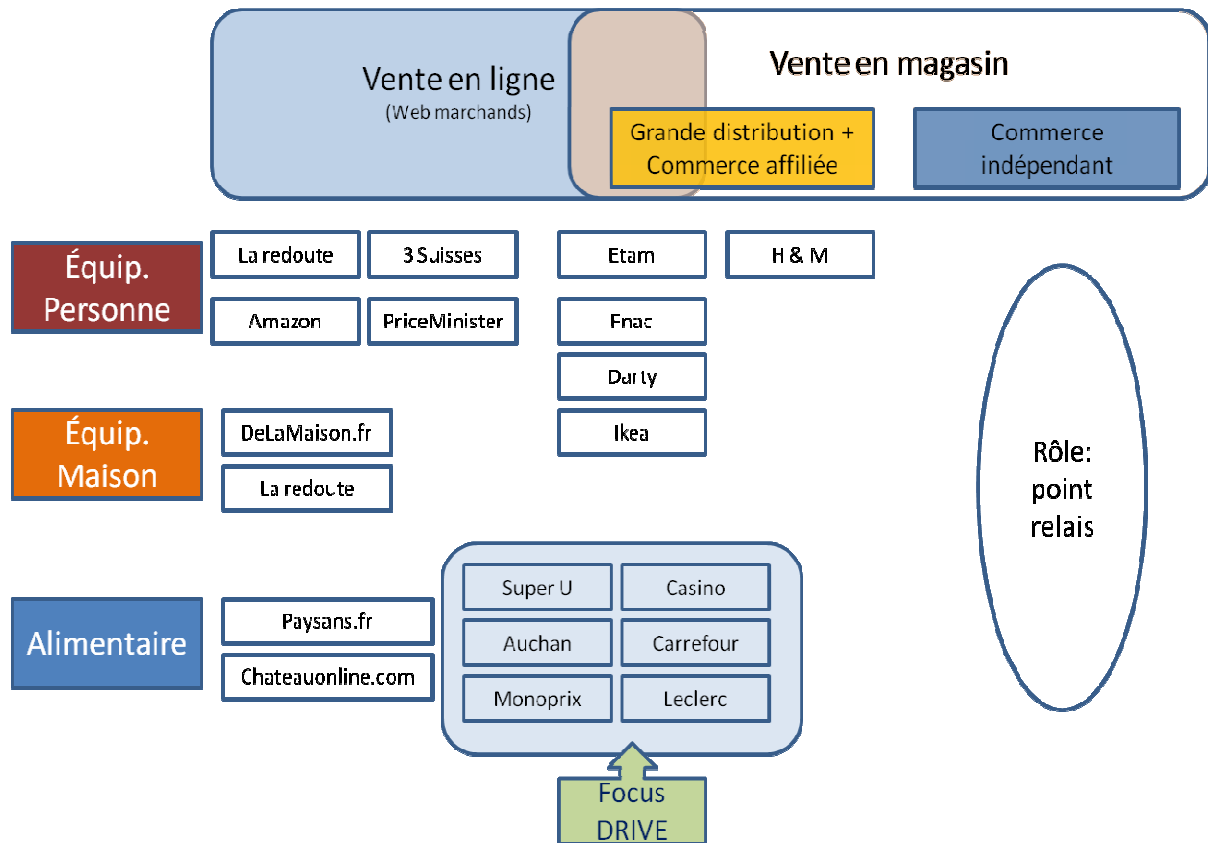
Vente en ligne
(Web marchands)

Vente en magasin

Grande distribution + Commerce affiliée

Commerce indépendant

Équip. Personne

La redoute

3 Suisses

Etam

H & M

Amazon

PriceMinister

Fnac

Darty

Ikea

Équip. Maison

DeLaMaison.fr

La redoute

Rôle: point relais

Alimentaire

Paysans.fr

Chateauonline.com

Super U

Casino

Auchan

Carrefour

Monoprix

Leclerc

Focus DRIVE